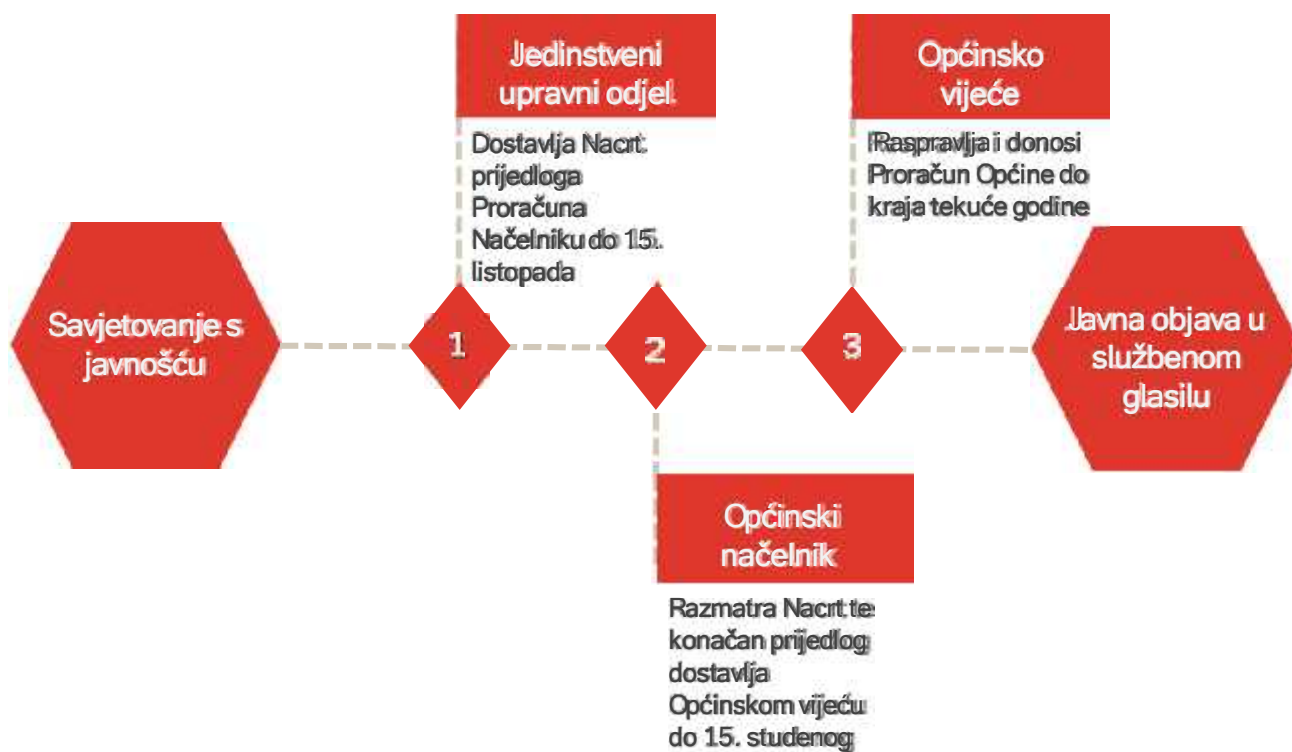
Savjetovanje s javnošću

Jedinstveni upravni odjel

Dostavlja Nacrt prijedloga Proračuna Načelniku do 15. listopada

1

2

Općinski načelnik

Razmatra Nacrt te konačan prijedlog dostavlja Općinskom vijeću do 15. studenog

3

Općinsko vijeće

Raspravlja i donosi Proračun Općine do kraja tekuće godine

Javna objava u službenom glasilu